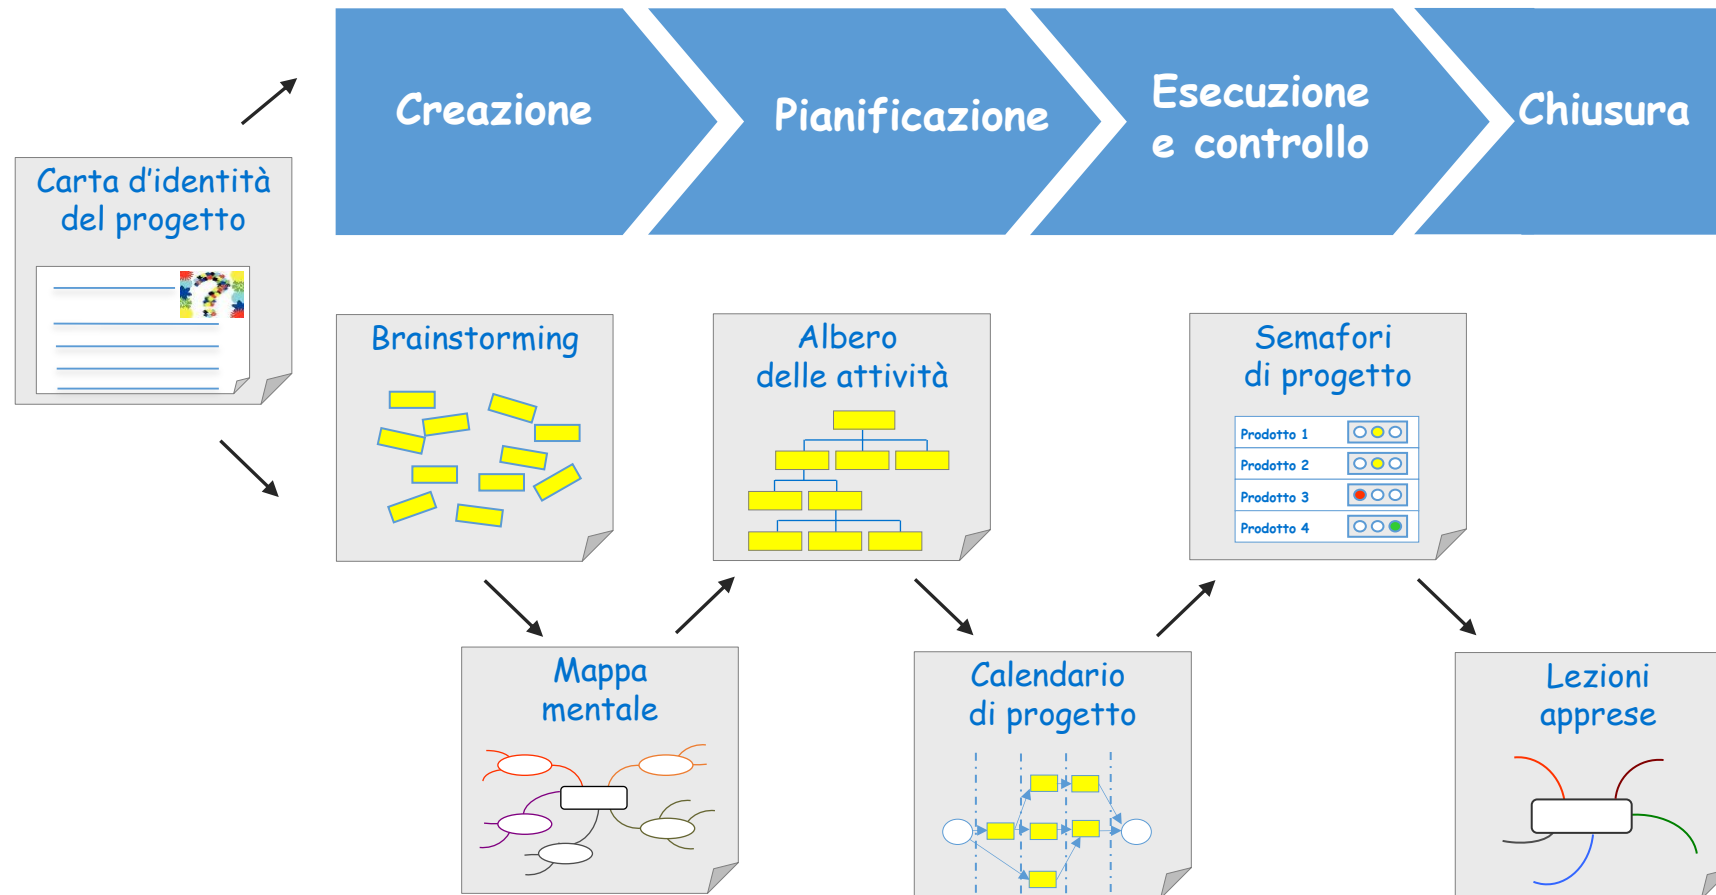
Creazione

Pianificazione

Esecuzione e controllo

Chiusura

Carta d'identità del progetto

Brainstorming

Albero delle attività

Semafori di progetto

| Prodotto 1 | |
|---|---|
| Prodotto 2 | |
| Prodotto 3 | |
| Prodotto 4 | |

Mappa mentale

Calendario di progetto

Lezioni apprese